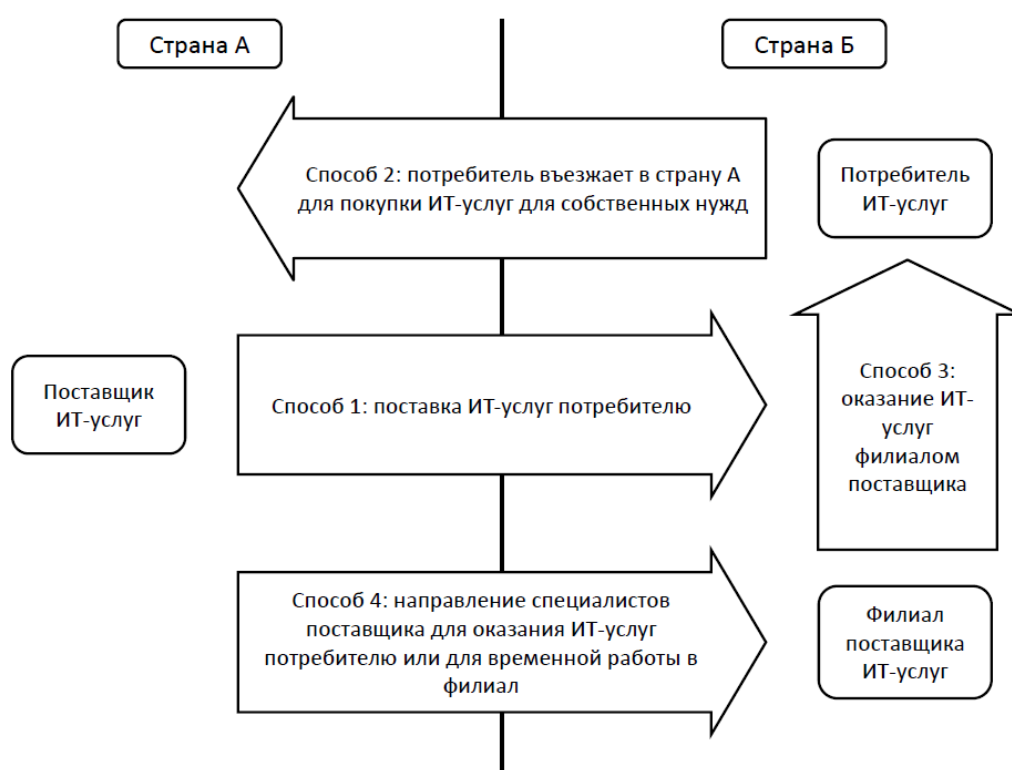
Страна А

Страна Б

Способ 2: потребитель въезжает в страну А для покупки ИТ-услуг для собственных нужд

Потребитель ИТ-услуг

Поставщик ИТ-услуг

Способ 1: поставка ИТ-услуг потребителю

Способ 3: оказание ИТ-услуг филиалом поставщика

Способ 4: направление специалистов поставщика для оказания ИТ-услуг потребителю или для временной работы в филиал

Филиал поставщика ИТ-услуг